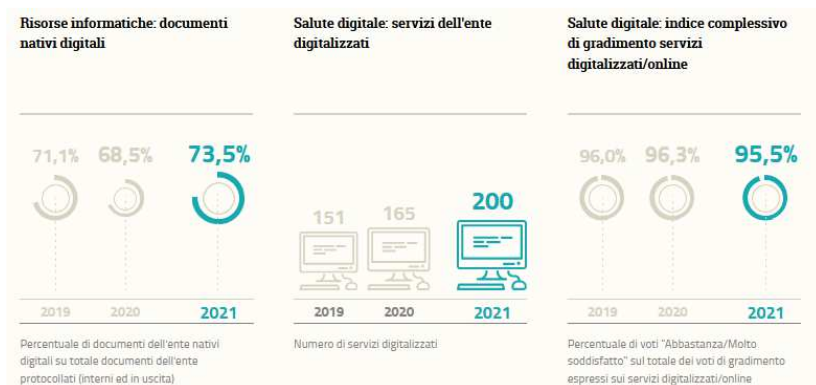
Risorse informatiche: documenti nativi digitali

71,1%
68,5%
73,5%

2019
2020
2021

Percentuale di documenti dell'ente nativi digitali su totale documenti dell'ente protocollati (interni ed in uscita)

Salute digitale: servizi dell'ente digitalizzati

151
165
200

2019
2020
2021

Numero di servizi digitalizzati

Salute digitale: indice complessivo di gradimento servizi digitalizzati/online

96,0%
96,3%
95,5%

2019
2020
2021

Percentuale di voti "Abbastanza/Molto soddisfatto" sul totale dei voti di gradimento espressi sui servizi digitalizzati/online